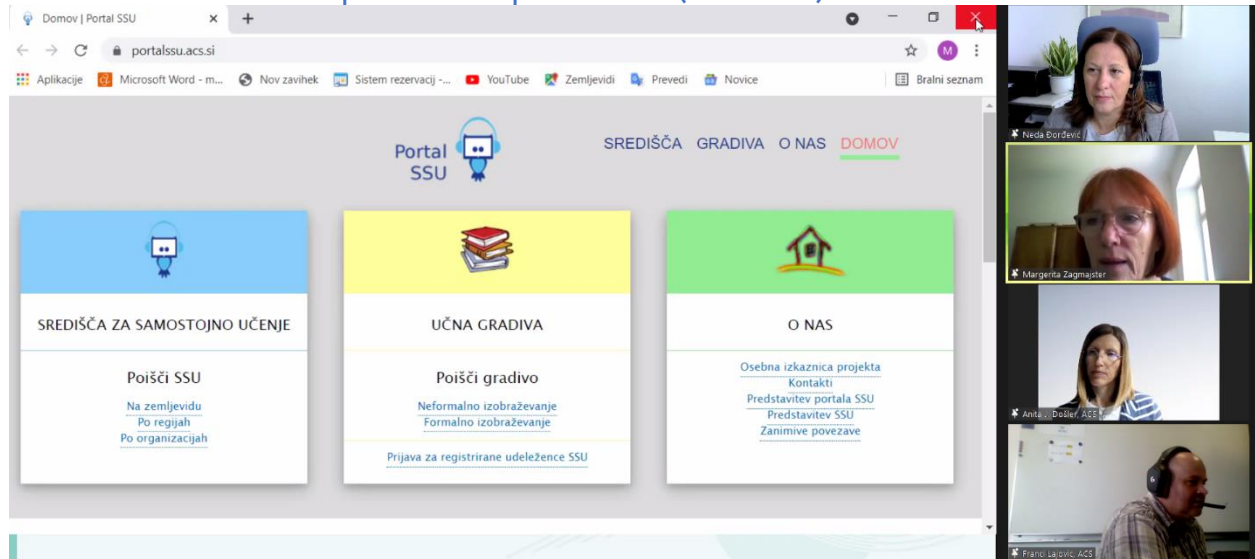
Domov | Portal SSU
portalssu.acs.si
Aplikacije Microsoft Word - m... Nov zavihek Sistem rezervacij -... YouTube Zemljevidi Prevedi Novice Bralni seznam

Portal SSU

SREDIŠČA GRADIVA O NAS DOMOV

SREDIŠČA ZA SAMOSTOJNO UČENJE

Poišči SSU

Na zemljevidu
Po regijah
Po organizacijah

UČNA GRADIVA

Poišči gradivo

Neformalno izobraževanje
Formalno izobraževanje

Prijava za registrirane udeležence SSU

O NAS

Osebna izkaznica projekta
Kontakti
Predstavitev portala SSU
Predstavitev SSU
Zanimive povezave

Neda Đorđević
Margerita Zagmajster
Anita ... Došler, ACS
Franci Lajovic, ACS